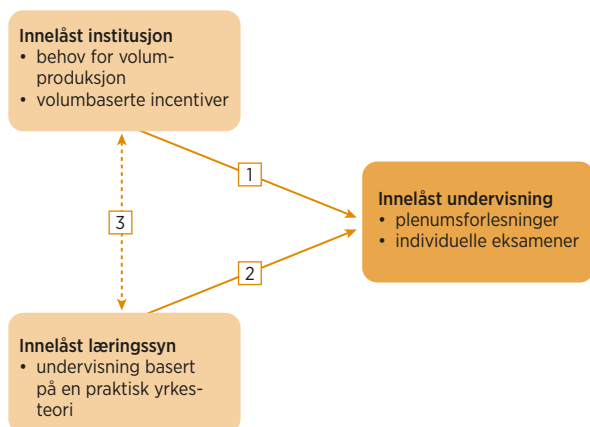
Innelåst institusjon
• behov for volumproduksjon
• volumbaserte incentiver

1

3

Innelåst undervisning
• plenumsforlesninger
• individuelle eksamener

2

Innelåst læringssyn
• undervisning basert på en praktisk yrkesteori